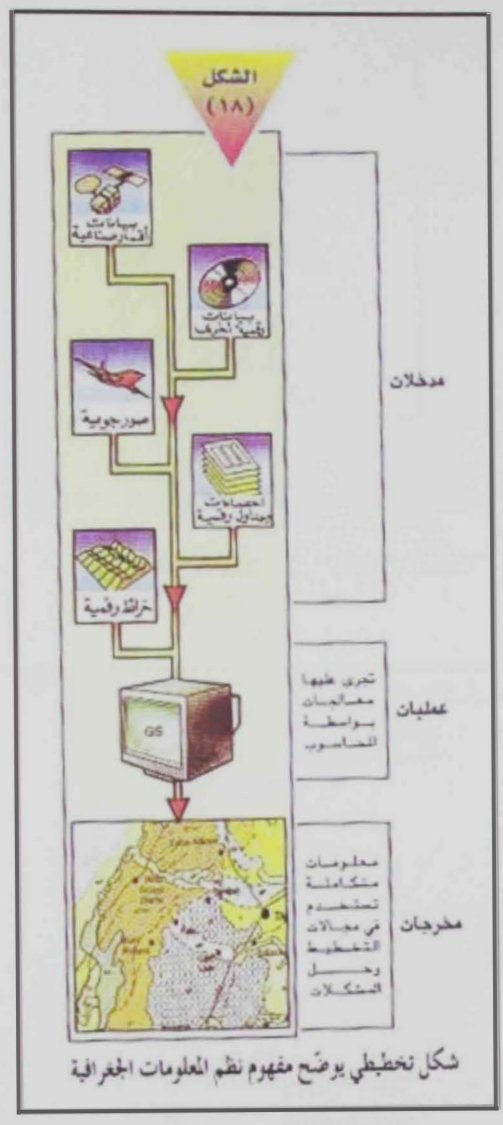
الشكل
(١٨)

بيانات أقمار صناعية

بيانات رقمية أحرف

صور جوية

إحصاءات وجداول رقمية

خرائط رقمية

GIS

مدخلات

عمليات

تجري عليها معالجات بواسطة الحاسوب

مخرجات

معلومات متكاملة تستخدم في مجالات التخطيط وحل المشكلات

شكل تخطيطي يوضح مفهوم نظم المعلومات الجغرافية